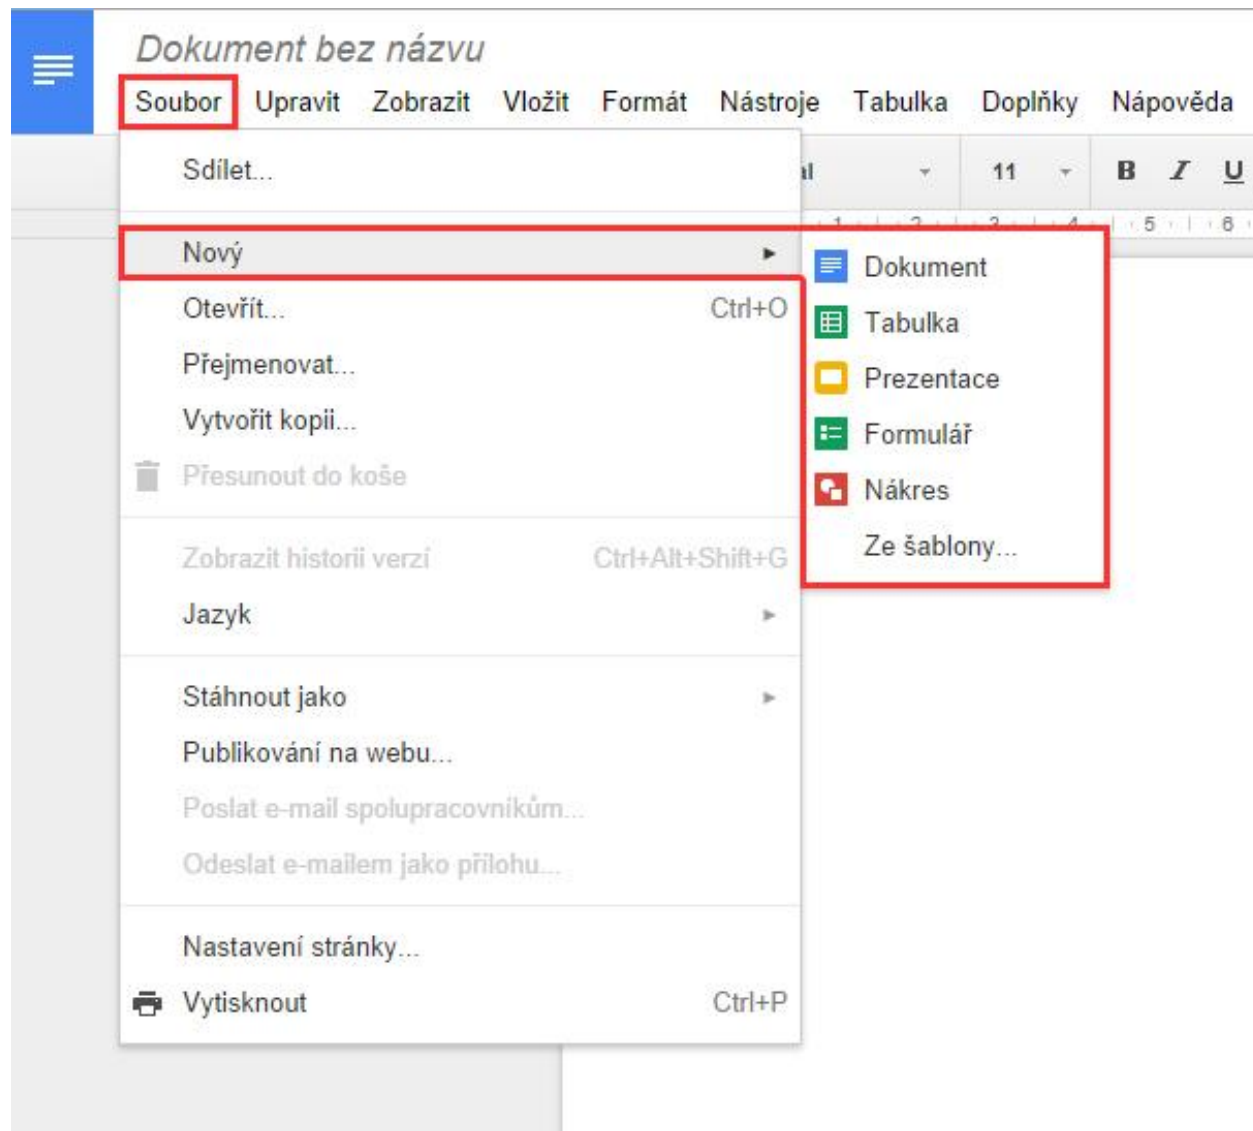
Dokument bez názvu

Soubor Upravit Zobrazit Vložit Formát Nástroje Tabulka Doplňky Nápověda

Sdílet...

Nový

Otevřít... Ctrl+O

Přejmenovat...

Vytvořit kopii...

Přesunout do koše

Zobrazit historii verzí Ctrl+Alt+Shift+G

Jazyk

Stáhnout jako

Publikování na webu...

Poslat e-mail spolupracovníkům...

Odeslat e-mailem jako přílohu...

Nastavení stránky...

Vytisknout Ctrl+P

Dokument

Tabulka

Prezentace

Formulář

Nákres

Ze šablony...

al 11 B I U

1 2 3 4 5 6